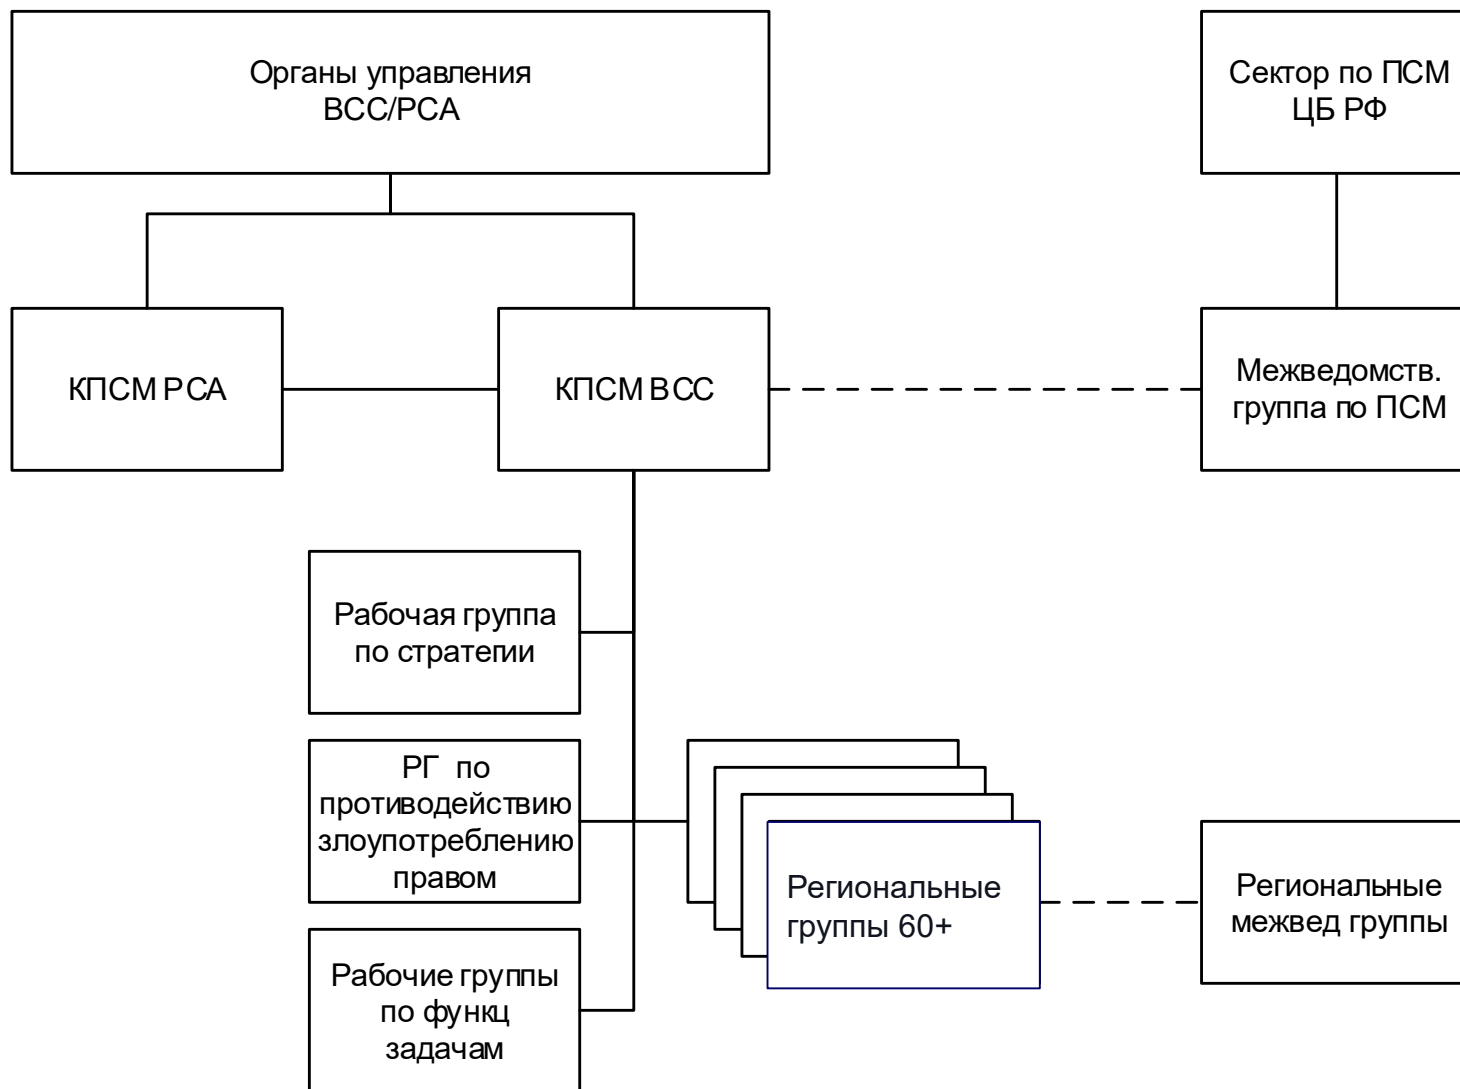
Органы управления ВСС/РСА

Сектор по ПСМ ЦБ РФ

КПСМ РСА

КПСМ ВСС

Межведомств. группа по ПСМ

Рабочая группа по стратегии

РГ по противодействию злоупотреблению правом

Рабочие группы по функц задачам

Региональные группы 60+

Региональные межвед группы